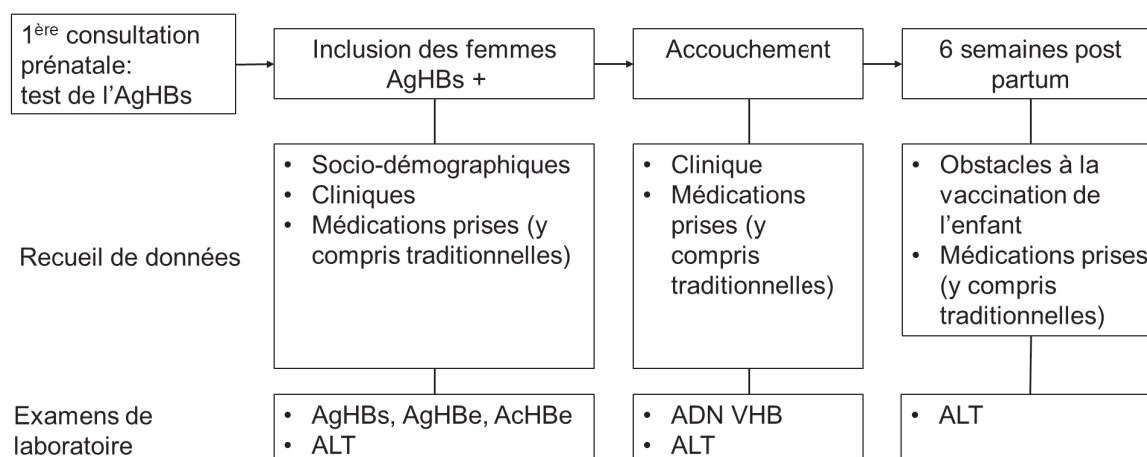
1$^{ère}$ consultation prénatale: test de l'AgHBs

Inclusion des femmes AgHBs +

Accouchement

6 semaines post partum

Recueil de données

- Socio-démographiques
- Cliniques
- Médications prises (y compris traditionnelles)

- Clinique
- Médications prises (y compris traditionnelles)

- Obstacles à la vaccination de l'enfant
- Médications prises (y compris traditionnelles)

Examens de laboratoire

- AgHBs, AgHBe, AcHBe
- ALT

- ADN VHB
- ALT

- ALT